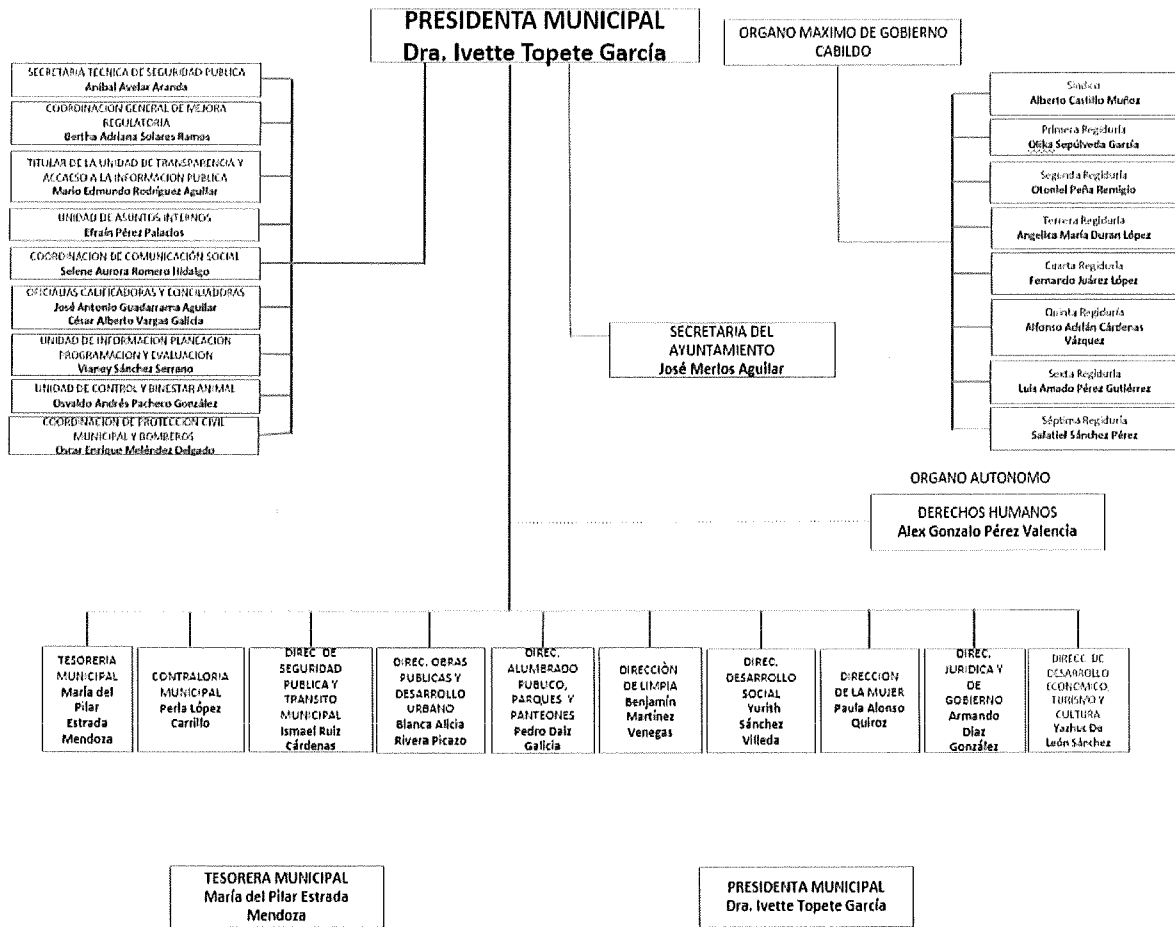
PRESIDENTA MUNICIPAL
Dra. Ivette Topete García

ORGANO MAXIMO DE GOBIERNO
CABILDO

SECRETARIA TECNICA DE SEGURIDAD PUBLICA
Anibal Avelar Aranda

COORDINACION GENERAL DE MEJORA REGULATORIA
Bertha Adriana Solares Ramos

TITULAR DE LA UNIDAD DE TRANSPARENCIA Y ACCESO A LA INFORMACION PUBLICA
Mario Edmundo Rodriguez Aguilar

UNIDAD DE ASUNTOS INTERNOS
Efraín Pérez Palacios

COORDINACION DE COMUNICACIÓN SOCIAL
Selene Aurora Romero Hidalgo

OFICIALIAS CALIFICADORAS Y CONCILIADORAS
José Antonio Guadarrama Aguilar
César Alberto Vargas Galicia

UNIDAD DE INFORMACION PLANEACION PROGRAMACION Y EVALUACION
Vianey Sánchez Serrano

UNIDAD DE CONTROL Y BIENESTAR ANIMAL
Osvaldo Andrés Pacheco González

COORDINACION DE PROTECCION CIVIL MUNICIPAL Y BOMBEROS
Oscar Enrique Meléndez Delgado

Síndico
Alberto Castillo Muñoz

Primera Regiduría
Olika Sepúlveda García

Segunda Regiduría
Otoniel Peña Remigio

Tercera Regiduría
Angelica María Duran López

Cuarta Regiduría
Fernando Juárez López

Quinta Regiduría
Alfonso Adrián Cárdenas Vázquez

Sexta Regiduría
Luis Amado Pérez Gutiérrez

Séptima Regiduría
Salatiel Sánchez Pérez

SECRETARIA DEL AYUNTAMIENTO
José Merlos Aguilar

ORGANO AUTONOMO

DERECHOS HUMANOS
Alex Gonzalo Pérez Valencia

TESORERIA MUNICIPAL
María del Pilar Estrada Mendoza

CONTRALORIA MUNICIPAL
Perla López Carrillo

DIREC. DE SEGURIDAD PUBLICA Y TRANSITO MUNICIPAL
Ismael Ruiz Cárdenas

DIREC. OBRAS PUBLICAS Y DESARROLLO URBANO
Blanca Alicia Rivera Picazo

DIREC. ALUMBRADO PUBLICO, PARQUES Y PANTEONES
Pedro Daiz Galicia

DIRECCIÒN DE LIMPIA
Benjamín Martínez Venegas

DIREC. DESARROLLO SOCIAL
Yurith Sánchez Villeda

DIRECCION DE LA MUJER
Paula Alonso Quiroz

DIREC. JURIDICA Y DE GOBIERNO
Armando Díaz González

DIREC. DE DESARROLLO ECONOMICO, TURISMO Y CULTURA
Yazhus De León Sánchez

TESORERA MUNICIPAL
María del Pilar Estrada Mendoza

PRESIDENTA MUNICIPAL
Dra. Ivette Topete García